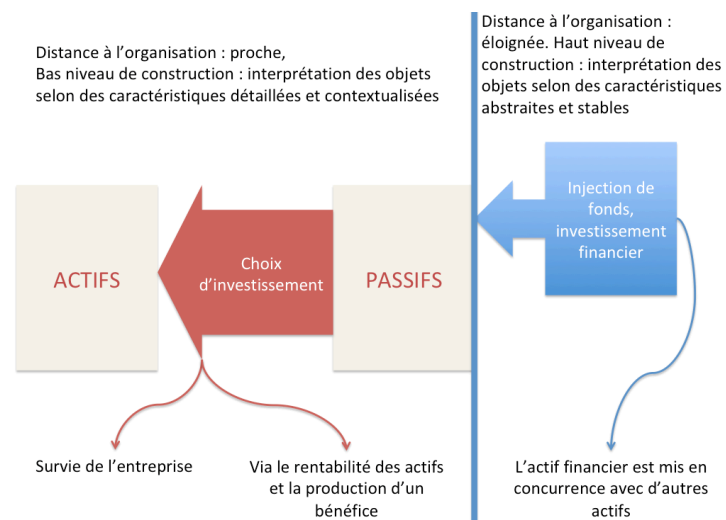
Distance à l'organisation : proche,
Bas niveau de construction : interprétation des objets selon des caractéristiques détaillées et contextualisées

Distance à l'organisation : éloignée. Haut niveau de construction : interprétation des objets selon des caractéristiques abstraites et stables

ACTIFS

Choix d'investissement

PASSIFS

Injection de fonds, investissement financier

Survie de l'entreprise

Via le rentabilité des actifs et la production d'un bénéfice

L'actif financier est mis en concurrence avec d'autres actifs